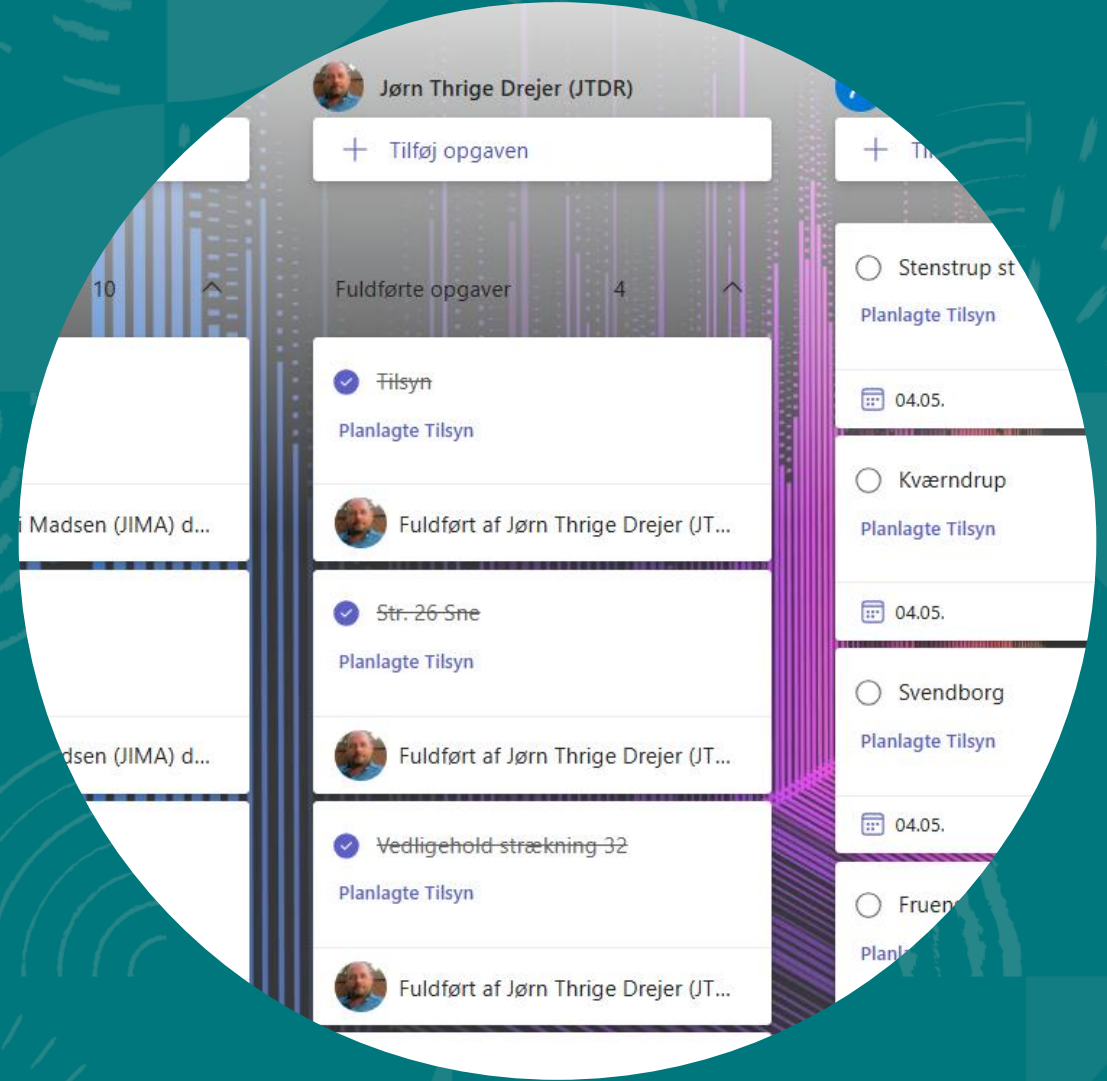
10

i Madsen (JIMA) d...

dsen (JIMA) d...

Jørn Thrige Drejer (JTDR)

+ Tilføj opgaven

Fuldførte opgaver 4

Tilsyn

Planlagte Tilsyn

Fuldført af Jørn Thrige Drejer (JT...

Str. 26 Sne

Planlagte Tilsyn

Fuldført af Jørn Thrige Drejer (JT...

Vedligehold strækning 32

Planlagte Tilsyn

Fuldført af Jørn Thrige Drejer (JT...

+ Ti

Stenstrup st

Planlagte Tilsyn

04.05.

Kværndrup

Planlagte Tilsyn

04.05.

Svendborg

Planlagte Tilsyn

04.05.

Fruen

Planl